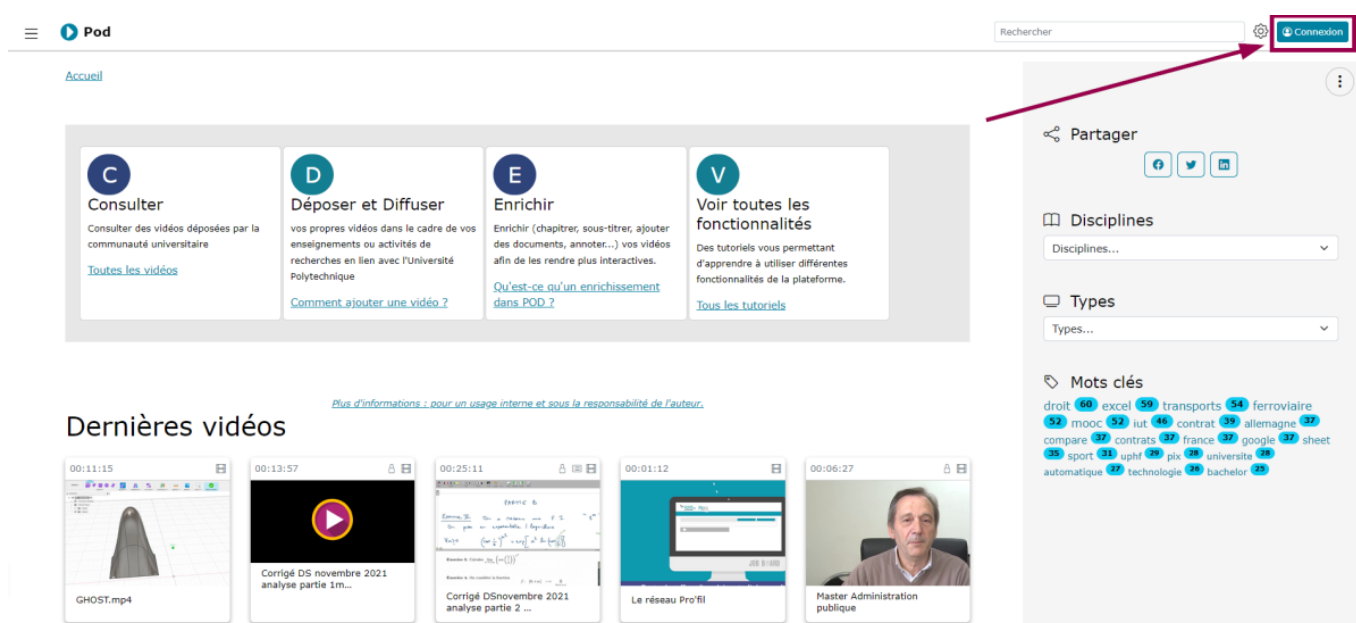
Pod

Rechercher

Connexion

Accueil

C
Consulter
Consulter des vidéos déposées par la communauté universitaire
Toutes les vidéos

D
Déposer et Diffuser
vos propres vidéos dans le cadre de vos enseignements ou activités de recherches en lien avec l'Université Polytechnique
Comment ajouter une vidéo ?

E
Enrichir
Enrichir (chapitrer, sous-titrer, ajouter des documents, annoter...) vos vidéos afin de les rendre plus interactives.
Qu'est-ce qu'un enrichissement dans POD ?

V
Voir toutes les fonctionnalités
Des tutoriels vous permettant d'apprendre à utiliser différentes fonctionnalités de la plateforme.
Tous les tutoriels

Plus d'informations : pour un usage interne et sous la responsabilité de l'auteur.

Dernières vidéos

00:11:15
GHOST.mp4

00:13:57
Corrigé DS novembre 2021 analyse partie 1m...

00:25:11
Corrigé DSnovembre 2021 analyse partie 2 ...

00:01:12
Le réseau Pro'fil

00:06:27
Master Administration publique

Partager

Disciplines
Disciplines...

Types
Types...

Mots clés
droit 60 excel 59 transports 54 ferroviaire 52 mooc 52 iut 46 contrat 39 allemagne 37 compare 37 contrats 37 france 37 google 37 sheet 35 sport 31 uphf 29 pix 28 universite 28 automatique 27 technologie 26 bachelor 25